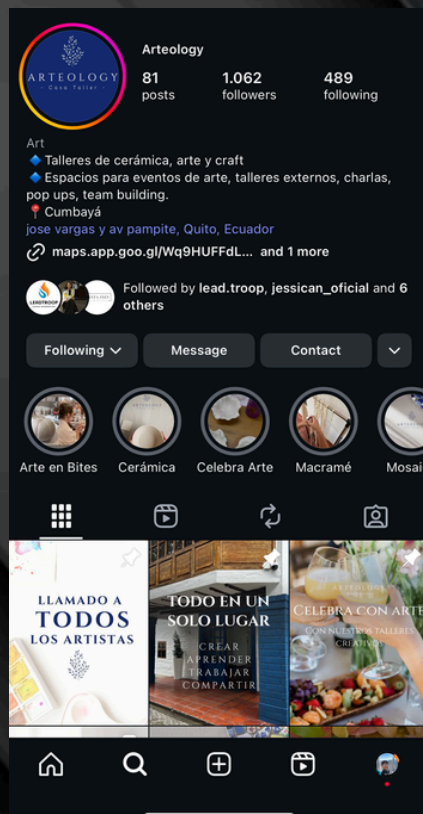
ARTEOLOGY
Casa Taller

Arteology
81 posts
1.062 followers
489 following

Art
🔷 Talleres de cerámica, arte y craft
🔷 Espacios para eventos de arte, talleres externos, charlas, pop ups, team building.
📍 Cumbayá
jose vargas y av pampite, Quito, Ecuador
maps.app.goo.gl/Wq9HUFFdL... and 1 more

LEADTROOP
Followed by lead.troop, jessican_oficial and 6 others

Following
Message
Contact

Arte en Bites
Cerámica
Celebra Arte
Macramé
Mosai

LLAMADO A TODOS LOS ARTISTAS

TODO EN UN SOLO LUGAR
CREAR
APRENDER
TRABAJAR
COMPARTIR

ARTEOLOGY
CELEBRA CON ARTE
CON NUESTROS TALLERES CREATIVOS